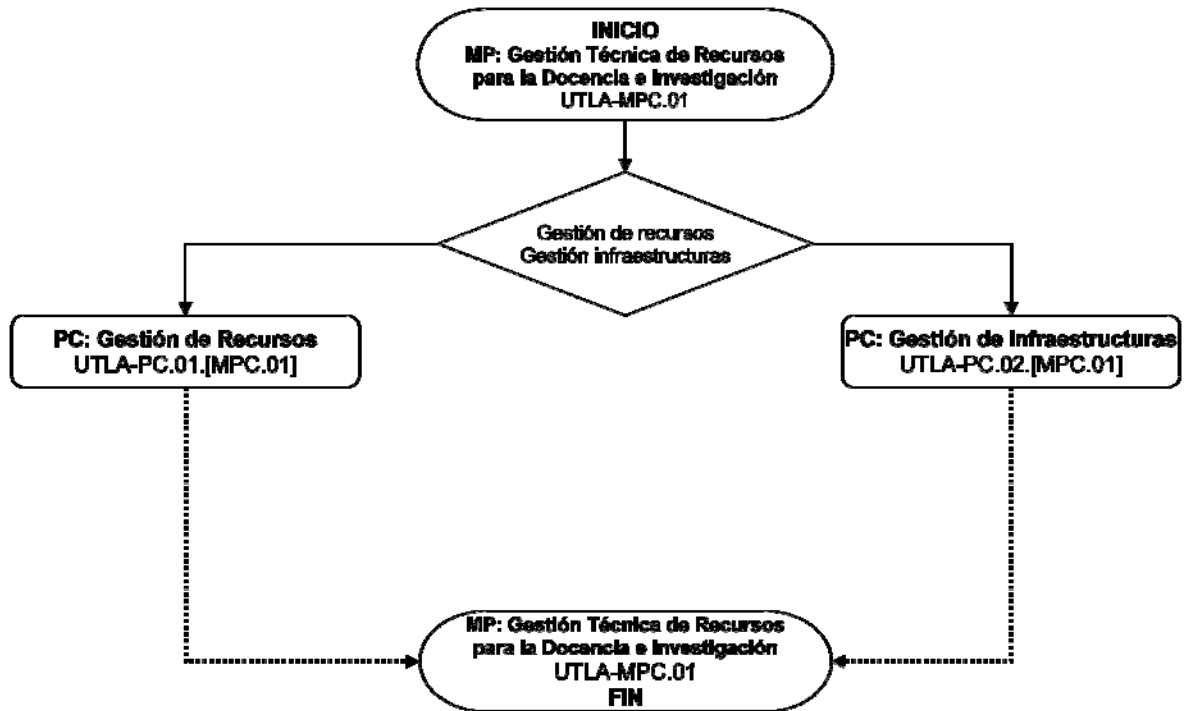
INICIO
MP: Gestión Técnica de Recursos para la Docencia e Investigación
UTLA-MPC.01

Gestión de recursos
Gestión infraestructuras

PC: Gestión de Recursos
UTLA-PC.01.[MPC.01]

PC: Gestión de Infraestructuras
UTLA-PC.02.[MPC.01]

MP: Gestión Técnica de Recursos para la Docencia e Investigación
UTLA-MPC.01
FIN